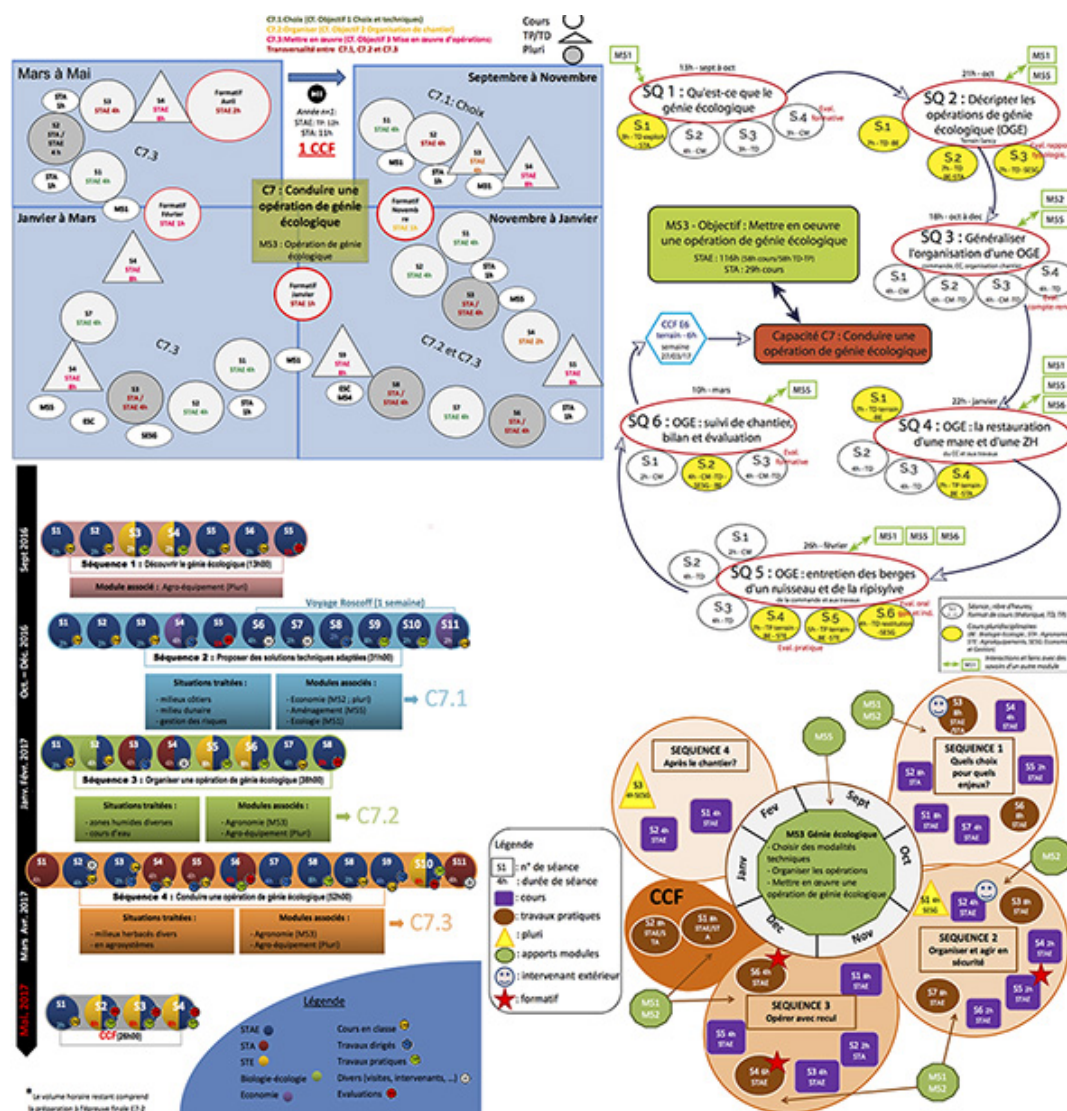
C7.1:Choix (Cf. Objectif 1 Choix et techniques)
C7.2:Organiser (Cf. Objectif 2 Organisation de chantier)
C7.3:Mettre en œuvre (Cf. Objectif 3 Mise en œuvre d'opérations)
Transversalité entre C7.1, C7.2 et C7.3

Cours
TP/TD
Pluri

Mars à Mai
S1 5h
S3 STAE 4h
S4 STAE 8h
Formatif Avril STAE 2h
S2 STA / STAE 4h
C7.3
S1 STAE 4h
STA 1h

MS
Année n+1:
STAE : TP: 12h
STA: 11h
1 CCF

Septembre à Novembre
C7.1: Choix
S1 STAE 4h
S2 STAE 4h
S3 STAE 8h
S4 STAE 8h
MS1
STA 1h
MS5

Janvier à Mars
MS1
Formatif Février STAE 1h
S4 STAE 8h

C7 : Conduire une opération de génie écologique
MS3 : Opération de génie écologique

Formatif Novembre STAE 1h

Novembre à Janvier
S1 STAE 4h
S2 STAE 4h
STA 1h
S3 STA / STAE 4h
MS5
S4 STAE 2h

Formatif Janvier STAE 1h

S7 STAE 4h
C7.3
S4 STAE 8h
S1 STAE 4h
S2 STAE 4h
S3 STA / STAE 4h
STA 1h
MS5
ESC
SESG
MS1
S5 STAE 8h
ESC MS4
S6 STA / STAE 4h
C7.2 et C7.3
S5 STAE 8h
S7 STAE 4h
S6 STA / STAE 4h
STA 1h

MS1
13h - sept à oct
SQ 1 : Qu'est-ce que le génie écologique
S1 3h - TD explicit - STA
S2 4h - CM
S3 3h - TD
S4 3h - CM
Eval. formative

MS1
MS5
21h - oct
SQ 2 : Décripter les opérations de génie écologique (OGE)
Terrain Sancy
S1 7h - TD - BE
S2 7h - TD BE-STA
S3 7h - TD-SESG
Eval. rapport

MS2
MS5
18h - oct à déc
SQ 3 : Généraliser l'organisation d'une OGE
(commande, CC, organisation chantier)
S1 4h - CM
S2 4h - CM - TD
S3 4h - CM - TD
S4 4h - TD
Eval. compte rendu

MS3 - Objectif : Mettre en oeuvre une opération de génie écologique
STAE : 116h (58h cours/58h TD-TP)
STA : 29h cours

CCF E6 terrain - 6h semaine 27/03/17

Capacité C7 : Conduire une opération de génie écologique

MS5
10h - mars
SQ 6 : OGE : suivi de chantier, bilan et évaluation
S1 2h - CM
S2 4h - CM - TD - SESG - BE
S3 4h - CM - TD
Eval. formative

MS1
MS5
MS6
22h - janvier
S1 7h - TD terrain BE
SQ 4 : OGE : la restauration d'une mare et d'une ZH
du CC et aux travaux
S2 4h - TD
S3 4h - TD
S4 7h - TP terrain BE - STA

S1 2h - CM
S2 4h - TD
MS1 MS5 MS6
26h - février
SQ 5 : OGE : entretien des berges d'un ruisseau et de la ripisylve
de la commande et aux travaux
S3 4h - TD
S4 7h - TP terrain BE - STA
S5 7h - TP terrain BE - STE
S6 4h - TD restitution - SESG
Eval. oral ou écrit ind.
Eval. pratique

Séance, nbre d'heures, format de cours (théorique, TD, TP)
Cours pluridisciplinaires (BE : Biologie-Ecologie, STA : Agronomie, STE : Agroéquipement, SESG : Economie et Gestion)
Interactions et liens avec des savoirs d'un autre module

Sept 2016
S1 S2 S3 S4 S5 S6 S5
Séquence 1 : Découvrir le génie écologique (13h00)
Module associé : Agro-équipement (Pluri)

Oct. – Déc. 2016
Voyage Roscoff (1 semaine)
S1 S2 S3 S4 S5 S6 S7 S8 S9 S10 S11
Séquence 2 : Proposer des solutions techniques adaptées (31h00)
Situations traitées :
- milieux côtiers
- milieu dunaire
- gestion des risques
Modules associés :
- Economie (MS2 ; pluri)
- Aménagement (MS5)
- Ecologie (MS1)
C7.1

Janv. Févr. 2017
S1 S2 S3 S4 S5 S6 S7 S8
Séquence 3 : Organiser une opération de génie écologique (38h00)
Situations traitées :
- zones humides diverses
- cours d'eau
Modules associés :
- Agronomie (MS3)
- Agro-équipement (Pluri)
C7.2

Mars Avr. 2017
S1 S2 S3 S4 S5 S6 S7 S8 S9 S10 S11
Séquence 4 : Conduire une opération de génie écologique (52h00)
Situations traitées :
- milieux herbacés divers
- en agrosystèmes
Modules associés :
- Agronomie (MS3)
- Agro-équipement (Pluri)
C7.3

Mai 2017
S1 S2 S3 S4
CCF (2h00)

Légende
STAE
STE
STA
Biologie-écologie
Economie
Cours en classe
Travaux dirigés
Travaux pratiques
Divers (visites, intervenants, ...)
Evaluations

* Le volume horaire restant comprend la préparation à l'épreuve finale C7.2

Légende
S1 : n° de séance
4h : durée de séance
: cours
: travaux pratiques
: pluri
: apports modules
: intervenant extérieur
: formatif

MS5
MS1 MS2
SEQUENCE 4
Après le chantier?
S3 4h SESG
S2 4h STAE
S1 4h STAE
Sept
Fev
Oct
Janv
Dec
Nov
MS3 Génie écologique
- Choisir des modalités techniques
- Organiser les opérations
- Mettre en oeuvre une opération de génie écologique
S3 8h STAE /STA
S4 4h STAE
SEQUENCE 1
Quels choix pour quels enjeux?
S2 4h STA
S1 4h STAE
S7 4h STAE
S5 2h STAE
S6 4h STAE
MS2
CCF
S2 4h STAE/S TA
S1 4h STAE/ST A
S1 4h SESG
S2 4h STAE
S3 8h STAE
SEQUENCE 2
Organiser et agir en sécurité
S4 2h STAE
S5 2h STAE
S7 8h STAE
S6 2h STAE
MS1 MS2
S6 4h STAE
SEQUENCE 3
Opérer avec recul
S1 4h STAE
S5 4h STAE
S2 2h STAE
S4 4h STAE
S3 4h STAE
MS1 MS2